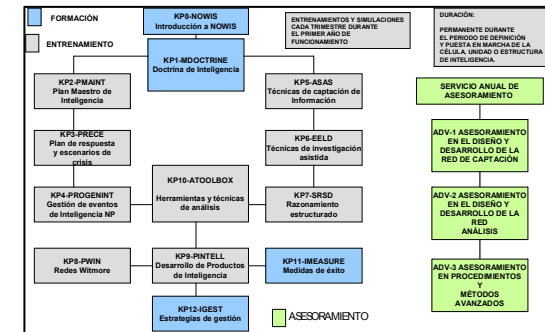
FORMACIÓN

ENTRENAMIENTO

KP0-NOWIS
Introducción a NOWIS

ENTRENAMIENTOS Y SIMULACIONES CADA TRIMESTRE DURANTE EL PRIMER AÑO DE FUNCIONAMIENTO

DURACIÓN:

PERMANENTE DURANTE EL PERIODO DE DEFINICIÓN Y PUESTA EN MARCHA DE LA CÉLULA, UNIDAD O ESTRUCTURA DE INTELIGENCIA.

KP1-MDOCTRINE
Doctrina de Inteligencia

KP2-PMAINT
Plan Maestro de Inteligencia

KP5-ASAS
Técnicas de captación de Información

SERVICIO ANUAL DE ASESORAMIENTO

KP3-PRECE
Plan de respuesta y escenarios de crisis

KP6-EELD
Técnicas de investigación asistida

ADV-1 ASESORAMIENTO EN EL DISEÑO Y DESARROLLO DE LA RED DE CAPTACIÓN

KP10-ATOOLBOX
Herramientas y técnicas de análisis

KP4-PROGENINT
Gestión de eventos de Inteligencia NP

KP7-SRSD
Razonamiento estructurado

ADV-2 ASESORAMIENTO EN EL DISEÑO Y DESARROLLO DE LA RED ANÁLISIS

KP8-PWIN
Redes Witmore

KP9-PINTELL
Desarrollo de Productos de Inteligencia

KP11-IMEASURE
Medidas de éxito

ADV-3 ASESORAMIENTO EN PROCEDIMIENTOS Y MÉTODOS AVANZADOS

KP12-IGEST
Estrategias de gestión

ASESORAMIENTO